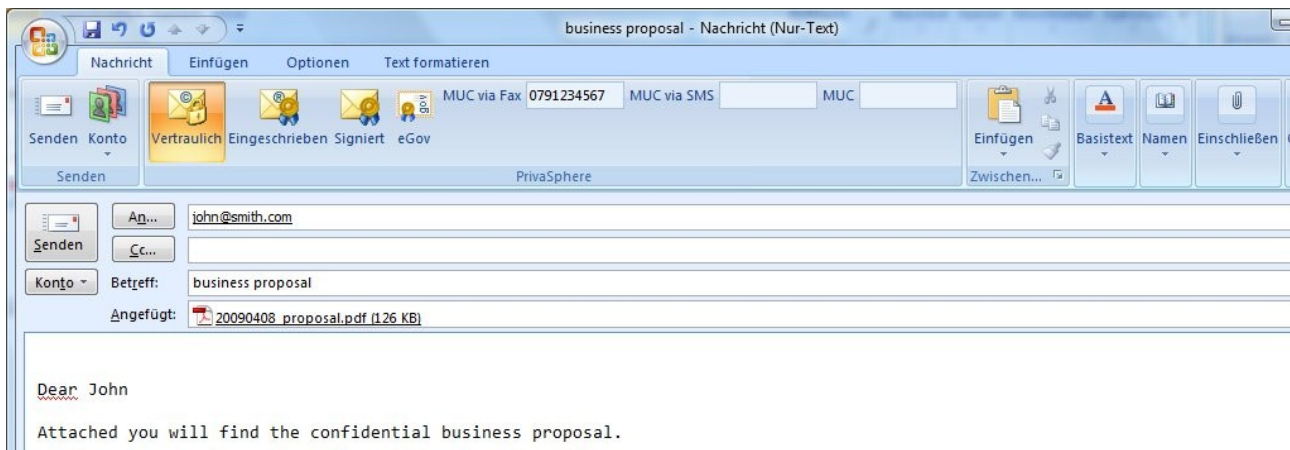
business proposal - Nachricht (Nur-Text)

Nachricht Einfügen Optionen Text formatieren

Senden Konto
Senden

Vertraulich Eingeschrieben Signiert eGov
MUC via Fax 0791234567 MUC via SMS MUC
PrivaSphere

Einfügen
Zwischen...

Basistext Namen Einschließen

Senden
An... john@smith.com
Cc...
Konto Betreff: business proposal
Angefügt: 20090408_proposal.pdf (126 KB)

Dear John

Attached you will find the confidential business proposal.